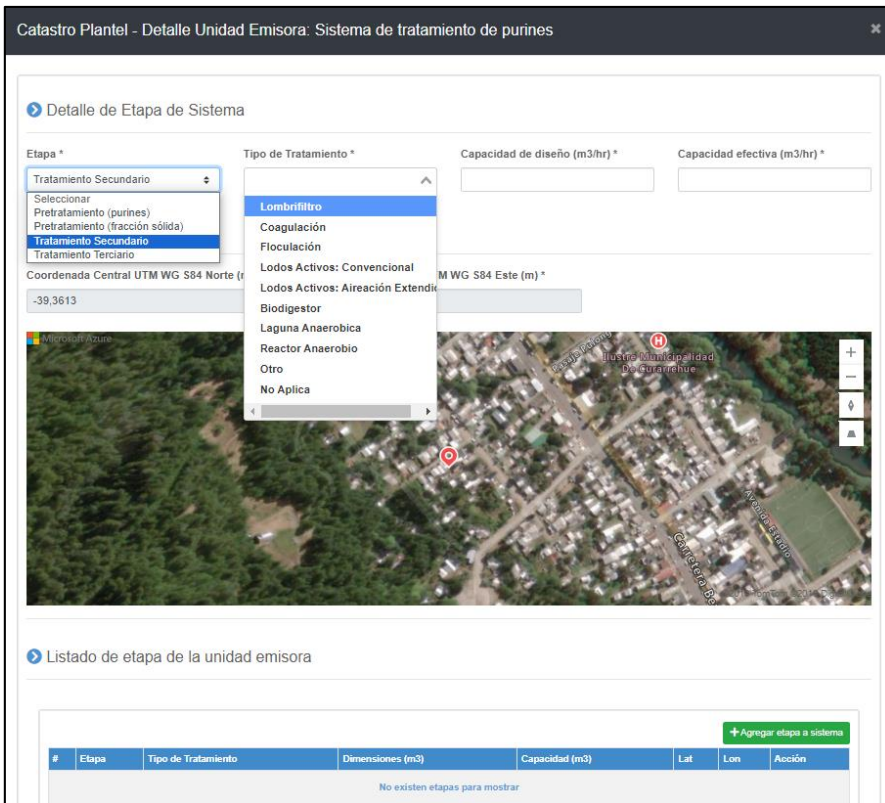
Catastro Plantel - Detalle Unidad Emisora: Sistema de tratamiento de purines

×

Detalle de Etapa de Sistema

Etapa *

Tratamiento Secundario

Seleccionar
Pretratamiento (purines)
Pretratamiento (fracción sólida)
Tratamiento Secundario
Tratamiento Terciario

Tipo de Tratamiento *

Lombrifiltro
Coagulación
Floculación
Lodos Activos: Convencional
Lodos Activos: Aireación Extendi
Biodigestor
Laguna Anaerobica
Reactor Anaerobio
Otro
No Aplica

Capacidad de diseño (m3/hr) *

Capacidad efectiva (m3/hr) *

Coordenada Central UTM WG S84 Norte (r

M WG S84 Este (m) *

-39,3613

Microsoft Azure

Ilustre Municipalidad De Curarrehue

Pasaje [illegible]

Avenida Estadio

Carretera Be

+
−

Listado de etapa de la unidad emisora

+ Agregar etapa a sistema

| # | Etapa | Tipo de Tratamiento | Dimensiones (m3) | Capacidad (m3) | Lat | Lon | Acción |
|---|---|---|---|---|---|---|---|
| No existen etapas para mostrar | | | | | | | |